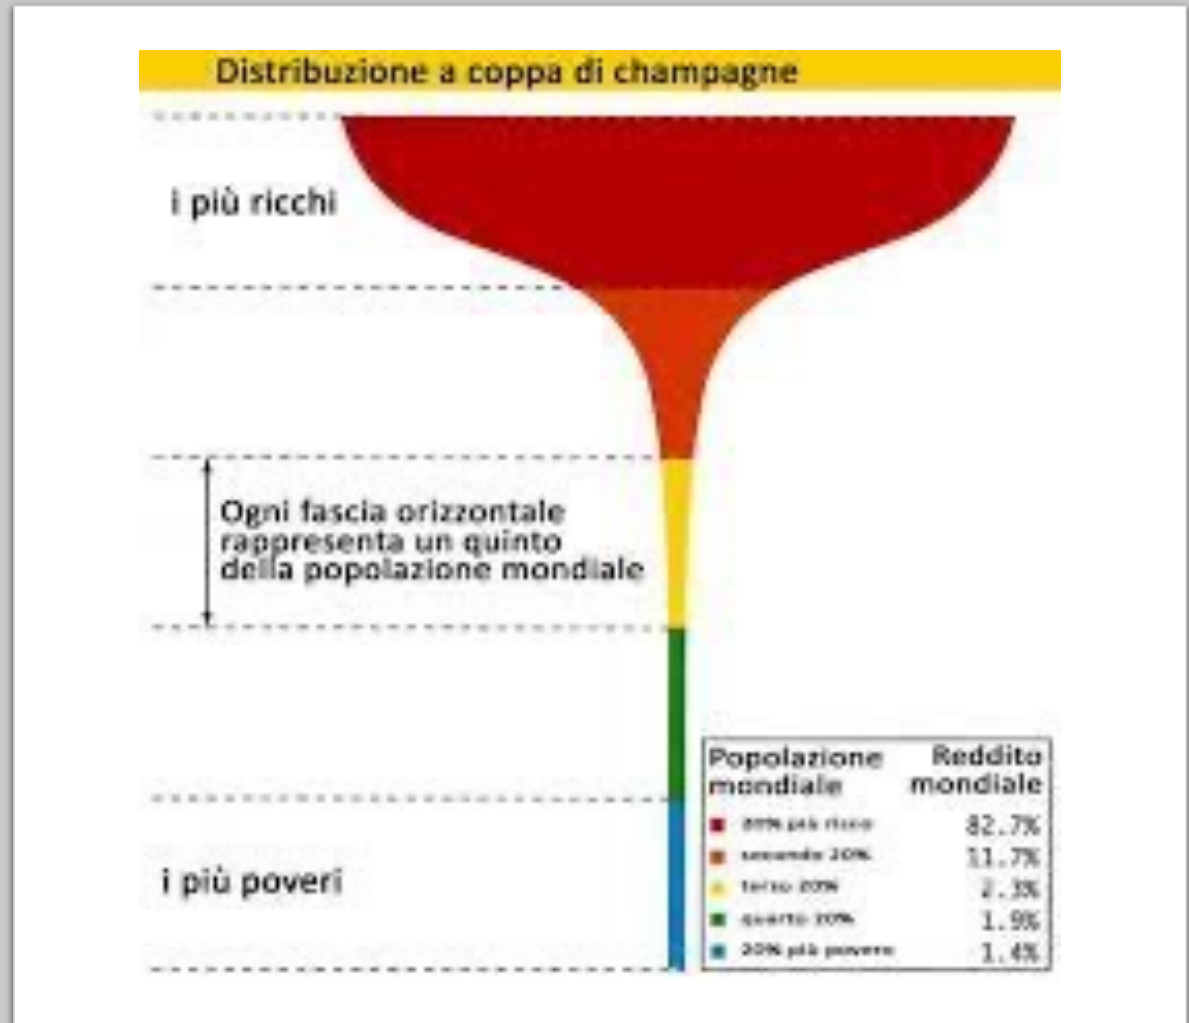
Distribuzione a coppa di champagne

i più ricchi

Ogni fascia orizzontale rappresenta un quinto della popolazione mondiale

i più poveri

| Popolazione mondiale | Reddito mondiale |
|---|---|
| 20% più ricco | 82.7% |
| secondo 20% | 11.7% |
| terzo 20% | 2.3% |
| quarto 20% | 1.9% |
| 20% più povero | 1.4% |